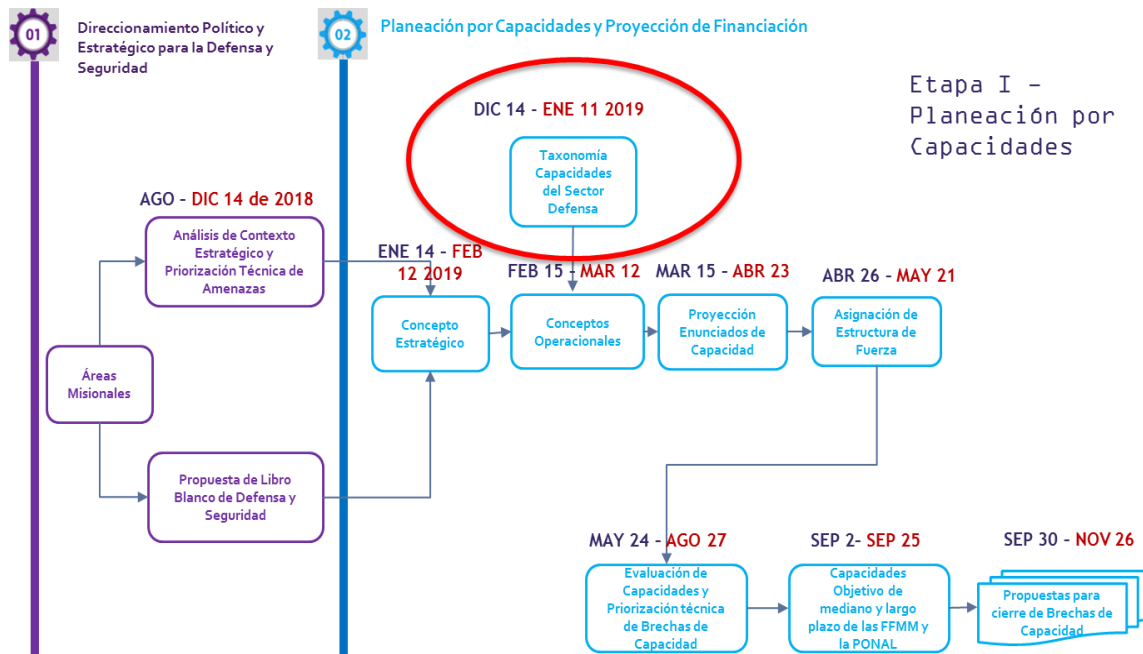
01

Direccionamiento Político y Estratégico para la Defensa y Seguridad

02

Planeación por Capacidades y Proyección de Financiación

Etapa I – Planeación por Capacidades

DIC 14 - ENE 11 2019

Taxonomía Capacidades del Sector Defensa

AGO - DIC 14 de 2018

Análisis de Contexto Estratégico y Priorización Técnica de Amenazas

ENE 14 - FEB 12 2019

FEB 15 - MAR 12

MAR 15 - ABR 23

ABR 26 - MAY 21

Concepto Estratégico

Conceptos Operacionales

Proyección Enunciados de Capacidad

Asignación de Estructura de Fuerza

Áreas Misionales

Propuesta de Libro Blanco de Defensa y Seguridad

MAY 24 - AGO 27

SEP 2- SEP 25

SEP 30 - NOV 26

Evaluación de Capacidades y Priorización técnica de Brechas de Capacidad

Capacidades Objetivo de mediano y largo plazo de las FFMM y la PONAL

Propuestas para cierre de Brechas de Capacidad